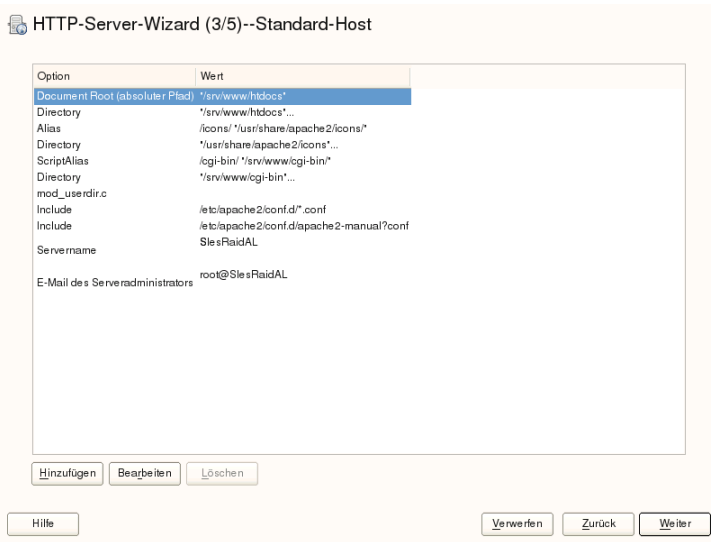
HTTP-Server-Wizard (3/5)--Standard-Host

| Option | Wert |
|---|---|
| Document Root (absoluter Pfad) | "/srv/www/htdocs" |
| Directory | "/srv/www/htdocs"... |
| Alias | /icons/ "/usr/share/apache2/icons/" |
| Directory | "/usr/share/apache2/icons"... |
| ScriptAlias | /cgi-bin/ "/srv/www/cgi-bin/" |
| Directory | "/srv/www/cgi-bin"... |
| mod_userdir.c | |
| Include | /etc/apache2/conf.d/*.conf |
| Include | /etc/apache2/conf.d/apache2-manual?conf |
| Servername | SlesRaidAL |
| E-Mail des Serveradministrators | root@SlesRaidAL |

Hinzufügen Bearbeiten Löschen

Hilfe Verwerfen Zurück Weiter